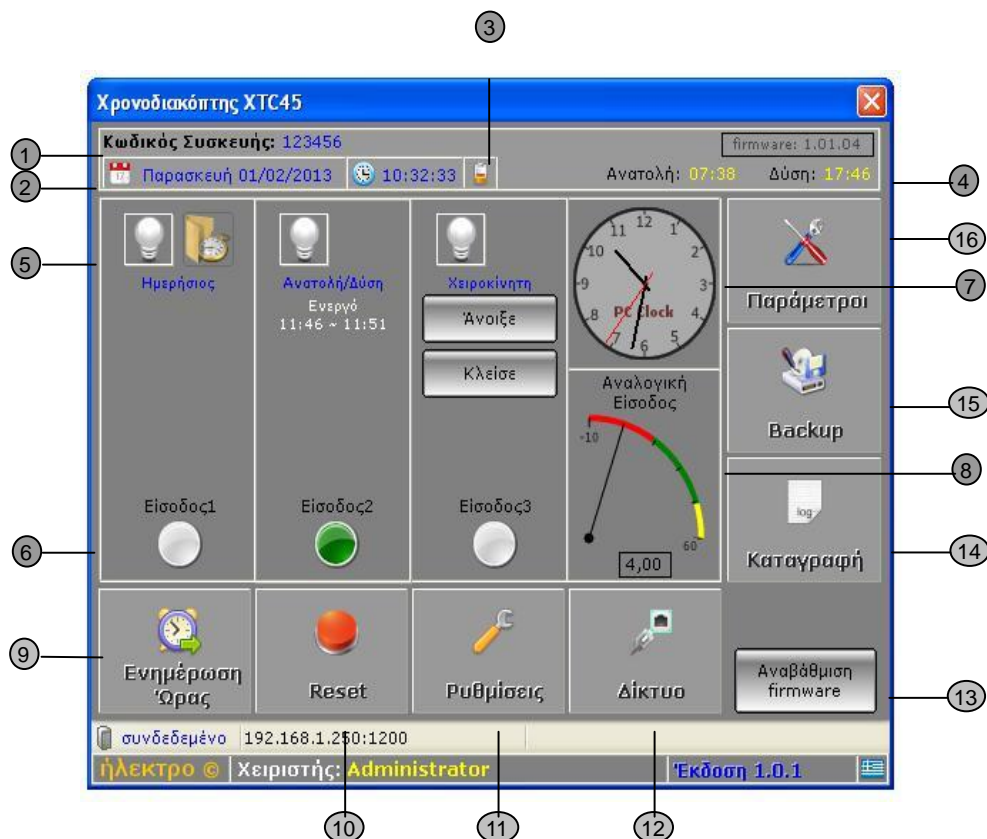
3

Χρονοδιακόπτης XTC45

Κωδικός Συσκευής: 123456

firmware: 1.01.04

1

2

Παρασκευή 01/02/2013

10:32:33

Ανατολή: 07:38

Δύση: 17:46

4

5

Ημερήσιος

Ανατολή/Δύση

Ενεργό

11:46 ~ 11:51

Χειροκίνητη

Άνοιξε

Κλείσε

12

11

1

10

2

9

3

8

4

7

6

5

PC Clock

16

Παράμετροι

7

Αναλογική Εισοδος

-10

60

4,00

15

Backup

8

log

Εισοδος1

Εισοδος2

Εισοδος3

6

14

Καταγραφή

9

Ενημέρωση Ώρας

Reset

Ρυθμίσεις

Δίκτυο

Αναβάθμιση firmware

13

συνδεδεμένο

192.168.1.250:1200

ήλεκτρο ©

Χειριστής: Administrator

Έκδοση 1.0.1

10

11

12